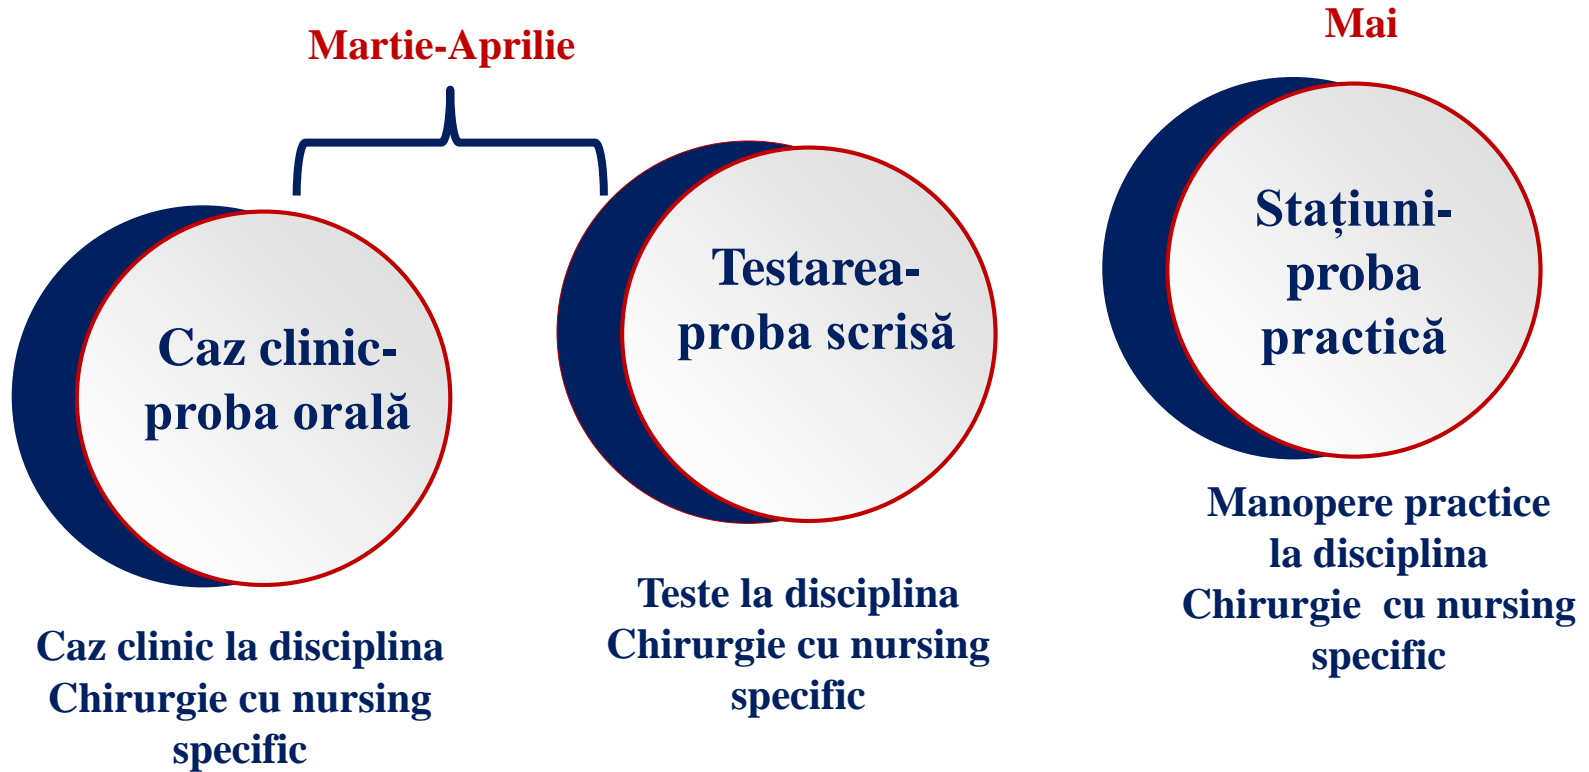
Martie-Aprilie

Mai

Caz clinic-proba orală

Caz clinic la disciplina Chirurgie cu nursing specific

Testarea-proba scrisă

Teste la disciplina Chirurgie cu nursing specific

Stațiuni-proba practică

Manopere practice la disciplina Chirurgie cu nursing specific